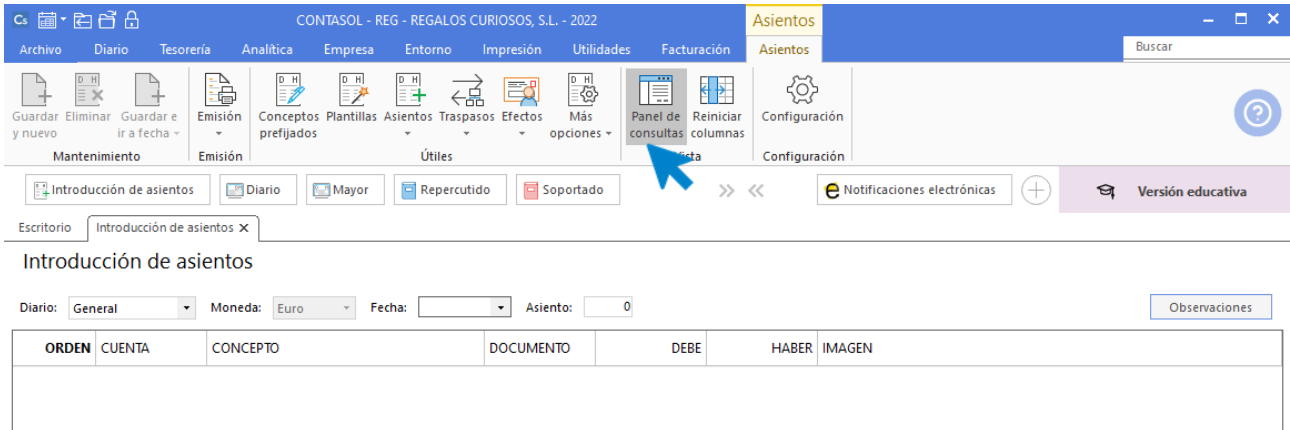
CONTASOL - REG - REGALOS CURIOSOS, S.L. - 2022

Asientos

Archivo Diario Tesorería Analítica Empresa Entorno Impresión Utilidades Facturación Asientos

Buscar

Guardar y nuevo Eliminar Guardar e ir a fecha Emisión Conceptos prefijados Plantillas Asientos Traspasos Efectos Más opciones Panel de consultas Reiniciar columnas Configuración

Mantenimiento Emisión Útiles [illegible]ista Configuración

Introducción de asientos Diario Mayor Repercutido Soportado Notificaciones electrónicas Versión educativa

Escritorio Introducción de asientos

Introducción de asientos

Diario: General Moneda: Euro Fecha: Asiento: 0 Observaciones

| ORDEN | CUENTA | CONCEPTO | DOCUMENTO | DEBE | HABER | IMAGEN |
|---|---|---|---|---|---|---|